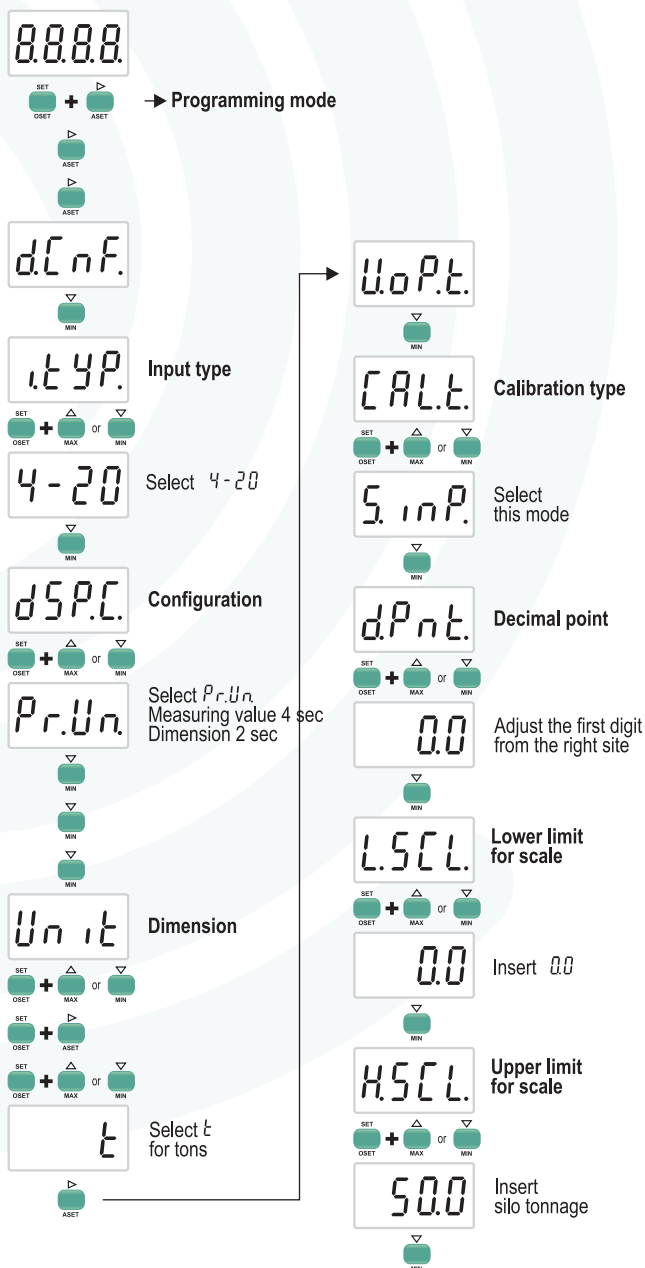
8.8.8.8.

SET OSET + ▷ ASET → Programming mode

▷ ASET

▷ ASET

d.CnF.

▽ MIN

i.tYP. Input type

SET OSET + △ MAX or ▽ MIN

4-20 Select 4-20

▽ MIN

dSP.C. Configuration

SET OSET + △ MAX or ▽ MIN

Pr.Un. Select Pr.Un. Measuring value 4 sec Dimension 2 sec

▽ MIN

▽ MIN

▽ MIN

Unit Dimension

SET OSET + △ MAX or ▽ MIN

SET OSET + ▷ ASET

SET OSET + △ MAX or ▽ MIN

t Select t for tons

▷ ASET

U.oP.t.

▽ MIN

CAL.t. Calibration type

SET OSET + △ MAX or ▽ MIN

S.inP. Select this mode

▽ MIN

d.Pnt. Decimal point

SET OSET + △ MAX or ▽ MIN

0.0 Adjust the first digit from the right site

▽ MIN

L.SCL. Lower limit for scale

SET OSET + △ MAX or ▽ MIN

0.0 Insert 0.0

▽ MIN

H.SCL. Upper limit for scale

SET OSET + △ MAX or ▽ MIN

50.0 Insert silo tonnage

▽ MIN